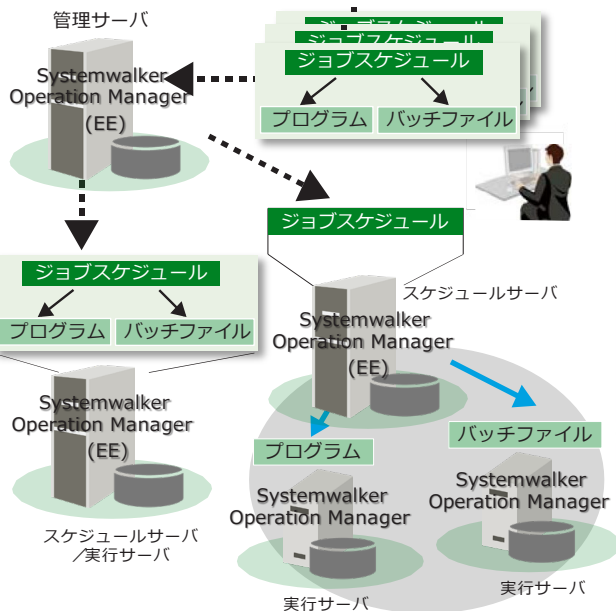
管理サーバ

Systemwalker Operation Manager (EE)

ジョブスケジュール
ジョブスケジュール
ジョブスケジュール

プログラム

バッチファイル

ジョブスケジュール

スケジュールサーバ

Systemwalker Operation Manager (EE)

ジョブスケジュール

プログラム

バッチファイル

Systemwalker Operation Manager (EE)

スケジュールサーバ／実行サーバ

プログラム

バッチファイル

Systemwalker Operation Manager

Systemwalker Operation Manager

実行サーバ

実行サーバ